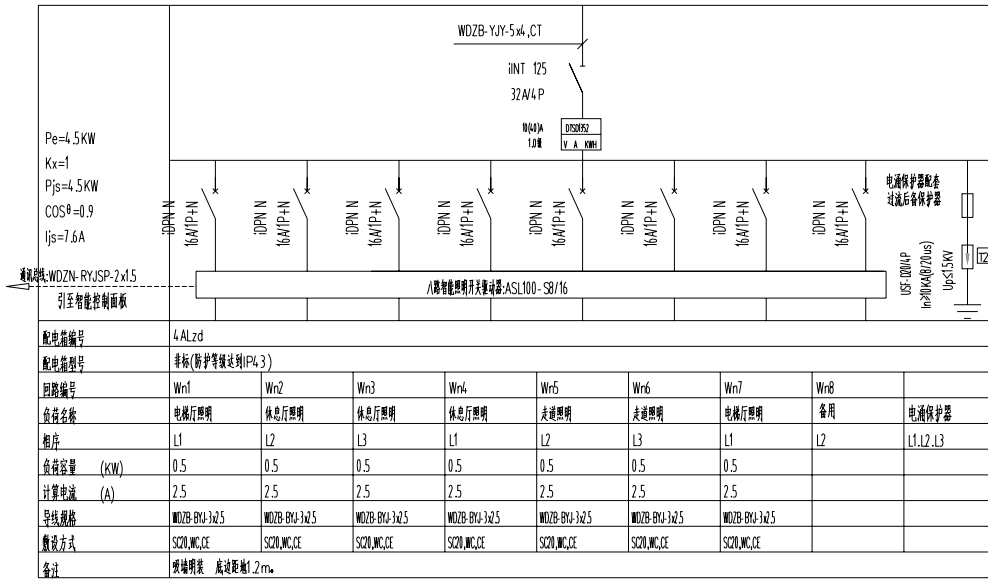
WDZB-YJY-5x4,CT

iINT 125
32A/4P

10(40)A
1.0级

DTSD1352
V A KWH

Pe=4.5KW
Kx=1
Pjs=4.5KW
COSθ=0.9
Ijs=7.6A

iDPN N 16A/1P+N
iDPN N 16A/1P+N
iDPN N 16A/1P+N
iDPN N 16A/1P+N
iDPN N 16A/1P+N
iDPN N 16A/1P+N
iDPN N 16A/1P+N
iDPN N 16A/1P+N

电涌保护器配套过流后备保护器

USF-D20/4P
In≥10KA(8/20us)
Up≤1.5KV

T2

通讯总线:WDZN-RYJSP-2x1.5
引至智能控制面板

八路智能照明开关驱动器:ASL100-S8/16

| 配电箱编号 | 4ALzd | | | | | | | |
|---|---|---|---|---|---|---|---|---|
| 配电箱型号 | 非标(防护等级达到IP43) | | | | | | | |
| 回路编号 | Wn1 | Wn2 | Wn3 | Wn4 | Wn5 | Wn6 | Wn7 | Wn8 | |
| 负荷名称 | 电梯厅照明 | 休息厅照明 | 休息厅照明 | 休息厅照明 | 走道照明 | 走道照明 | 电梯厅照明 | 备用 | 电涌保护器 |
| 相序 | L1 | L2 | L3 | L1 | L2 | L3 | L1 | L2 | L1.L2.L3 |
| 负荷容量 (KW) | 0.5 | 0.5 | 0.5 | 0.5 | 0.5 | 0.5 | 0.5 | | |
| 计算电流 (A) | 2.5 | 2.5 | 2.5 | 2.5 | 2.5 | 2.5 | 2.5 | | |
| 导线规格 | WDZB-BYJ-3x2.5 | WDZB-BYJ-3x2.5 | WDZB-BYJ-3x2.5 | WDZB-BYJ-3x2.5 | WDZB-BYJ-3x2.5 | WDZB-BYJ-3x2.5 | WDZB-BYJ-3x2.5 | | |
| 敷设方式 | SC20,WC,CE | SC20,WC,CE | SC20,WC,CE | SC20,WC,CE | SC20,WC,CE | SC20,WC,CE | SC20,WC,CE | | |
| 备注 | 玻璃明装　底边距地1.2m。 | | | | | | | | |